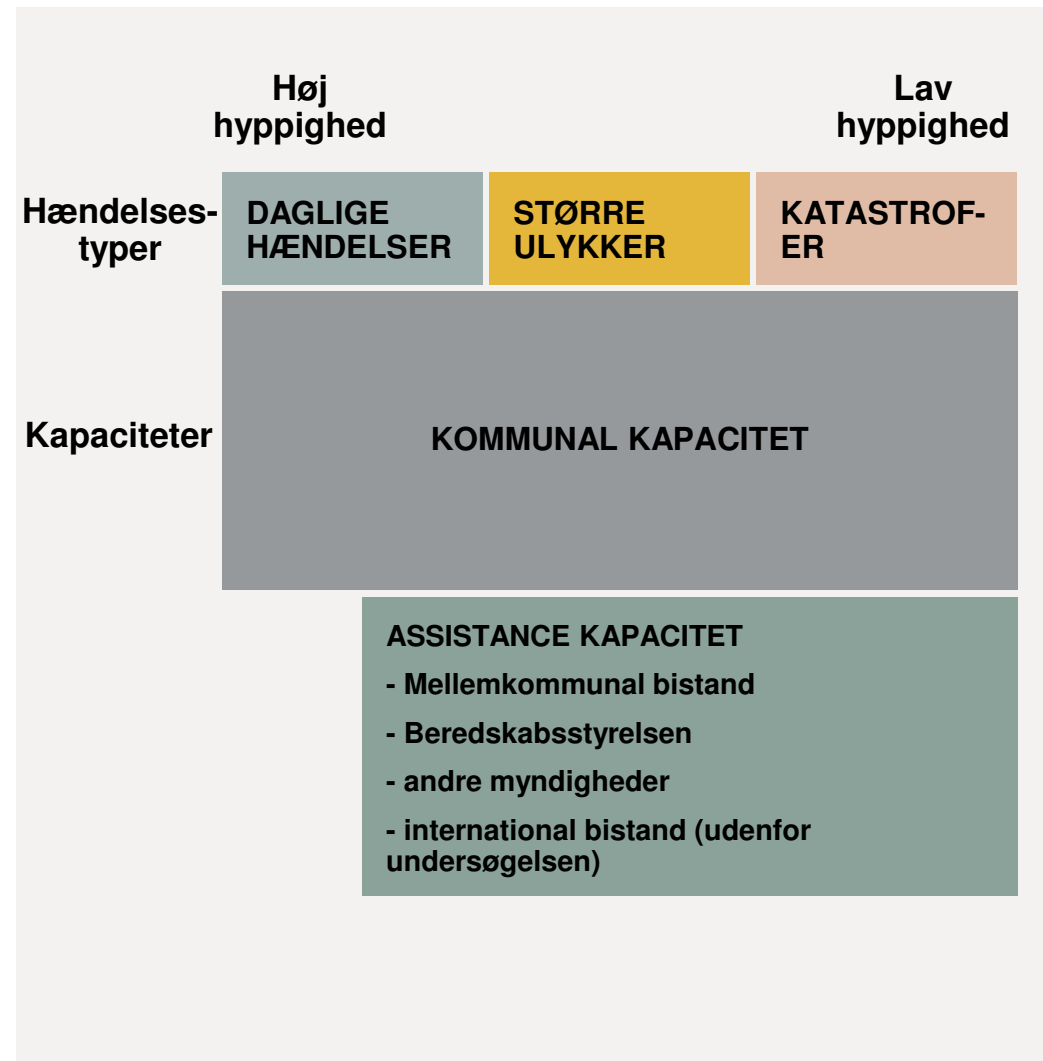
Høj hyppighed

Lav hyppighed

Hændelsestyper

DAGLIGE HÆNDELSER

STØRRE ULYKKER

KATASTROFER

Kapaciteter

KOMMUNAL KAPACITET

ASSISTANCE KAPACITET

- Mellemkommunal bistand

- Beredskabsstyrelsen

- andre myndigheder

- international bistand (udenfor undersøgelsen)